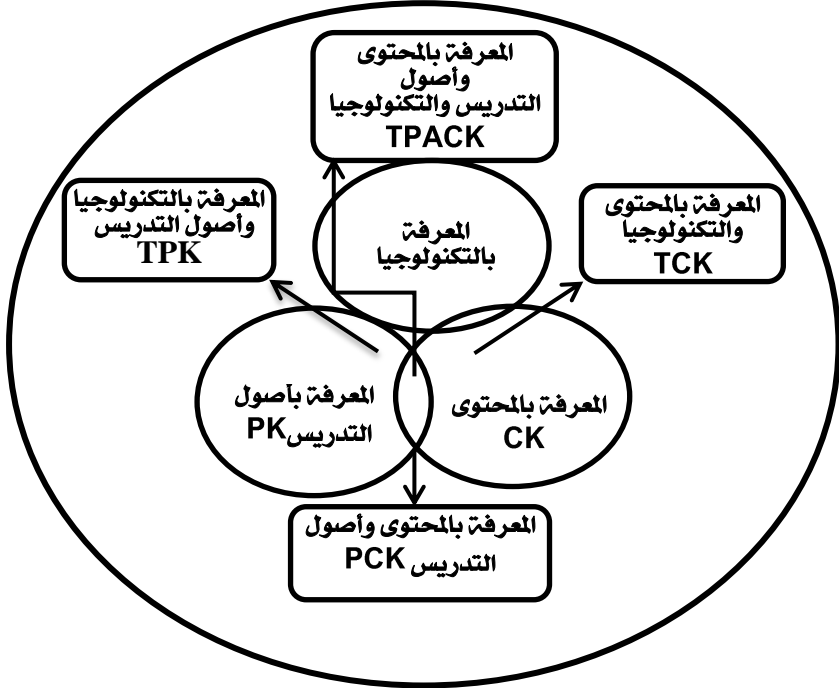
المعرفة بالمحتوى
وأصول
التدريس والتكنولوجيا
TPACK

المعرفة بالتكنولوجيا
وأصول التدريس
TPK

المعرفة
بالتكنولوجيا

المعرفة بالمحتوى
والتكنولوجيا
TCK

المعرفة بأصول
التدريسPK

المعرفة بالمحتوى
CK

المعرفة بالمحتوى وأصول
التدريس PCK